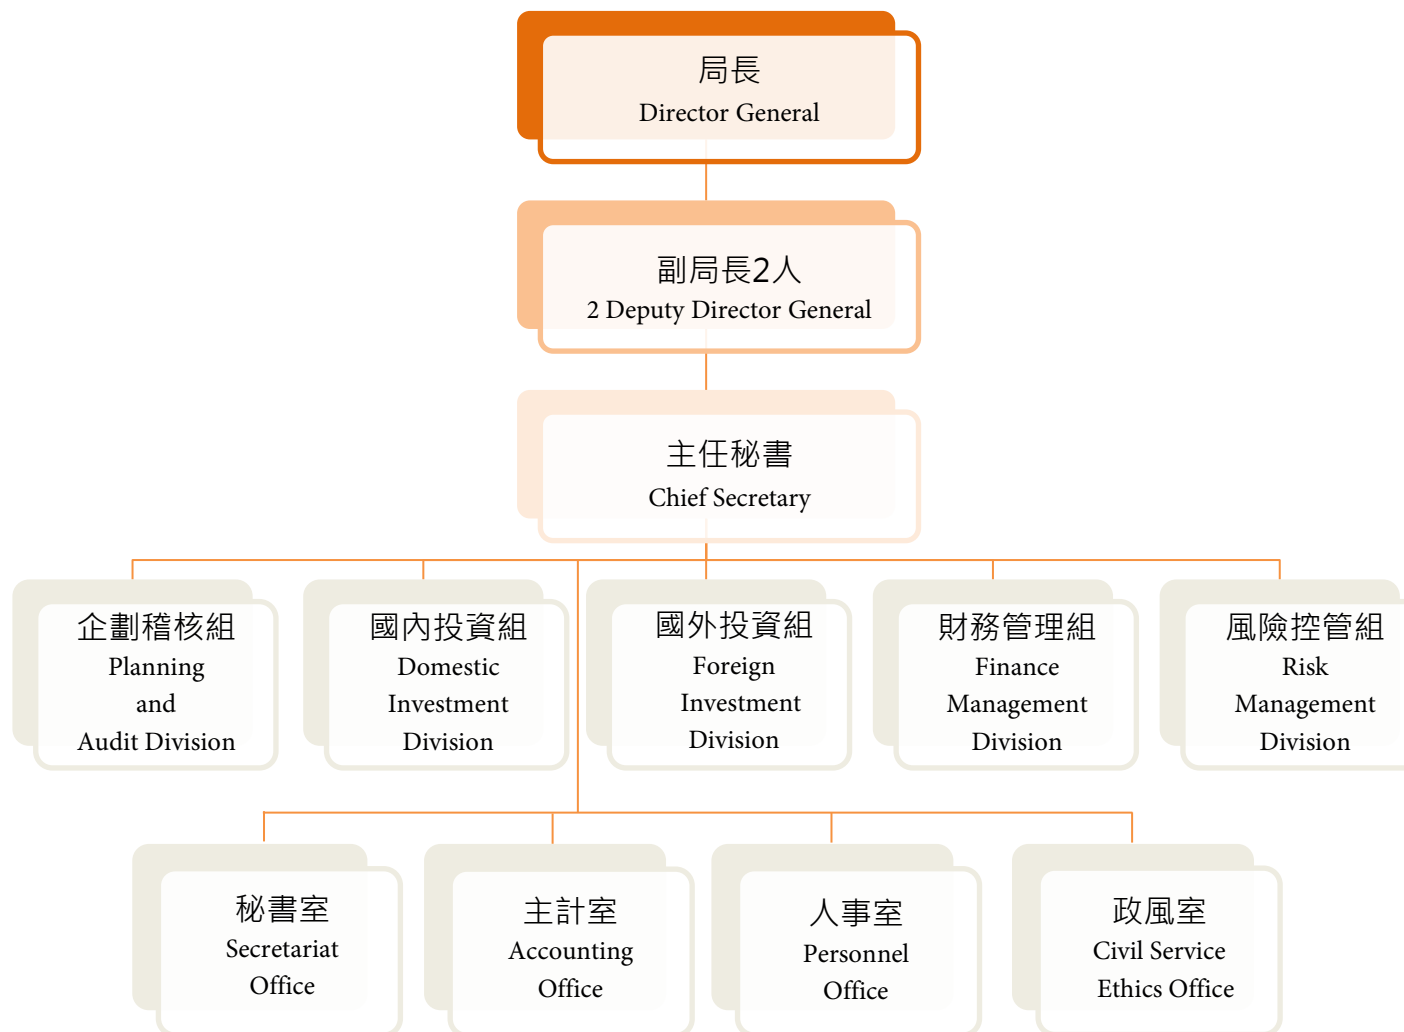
局長
Director General

副局長2人
2 Deputy Director General

主任秘書
Chief Secretary

企劃稽核組
Planning and Audit Division

國內投資組
Domestic Investment Division

國外投資組
Foreign Investment Division

財務管理組
Finance Management Division

風險控管組
Risk Management Division

秘書室
Secretariat Office

主計室
Accounting Office

人事室
Personnel Office

政風室
Civil Service Ethics Office